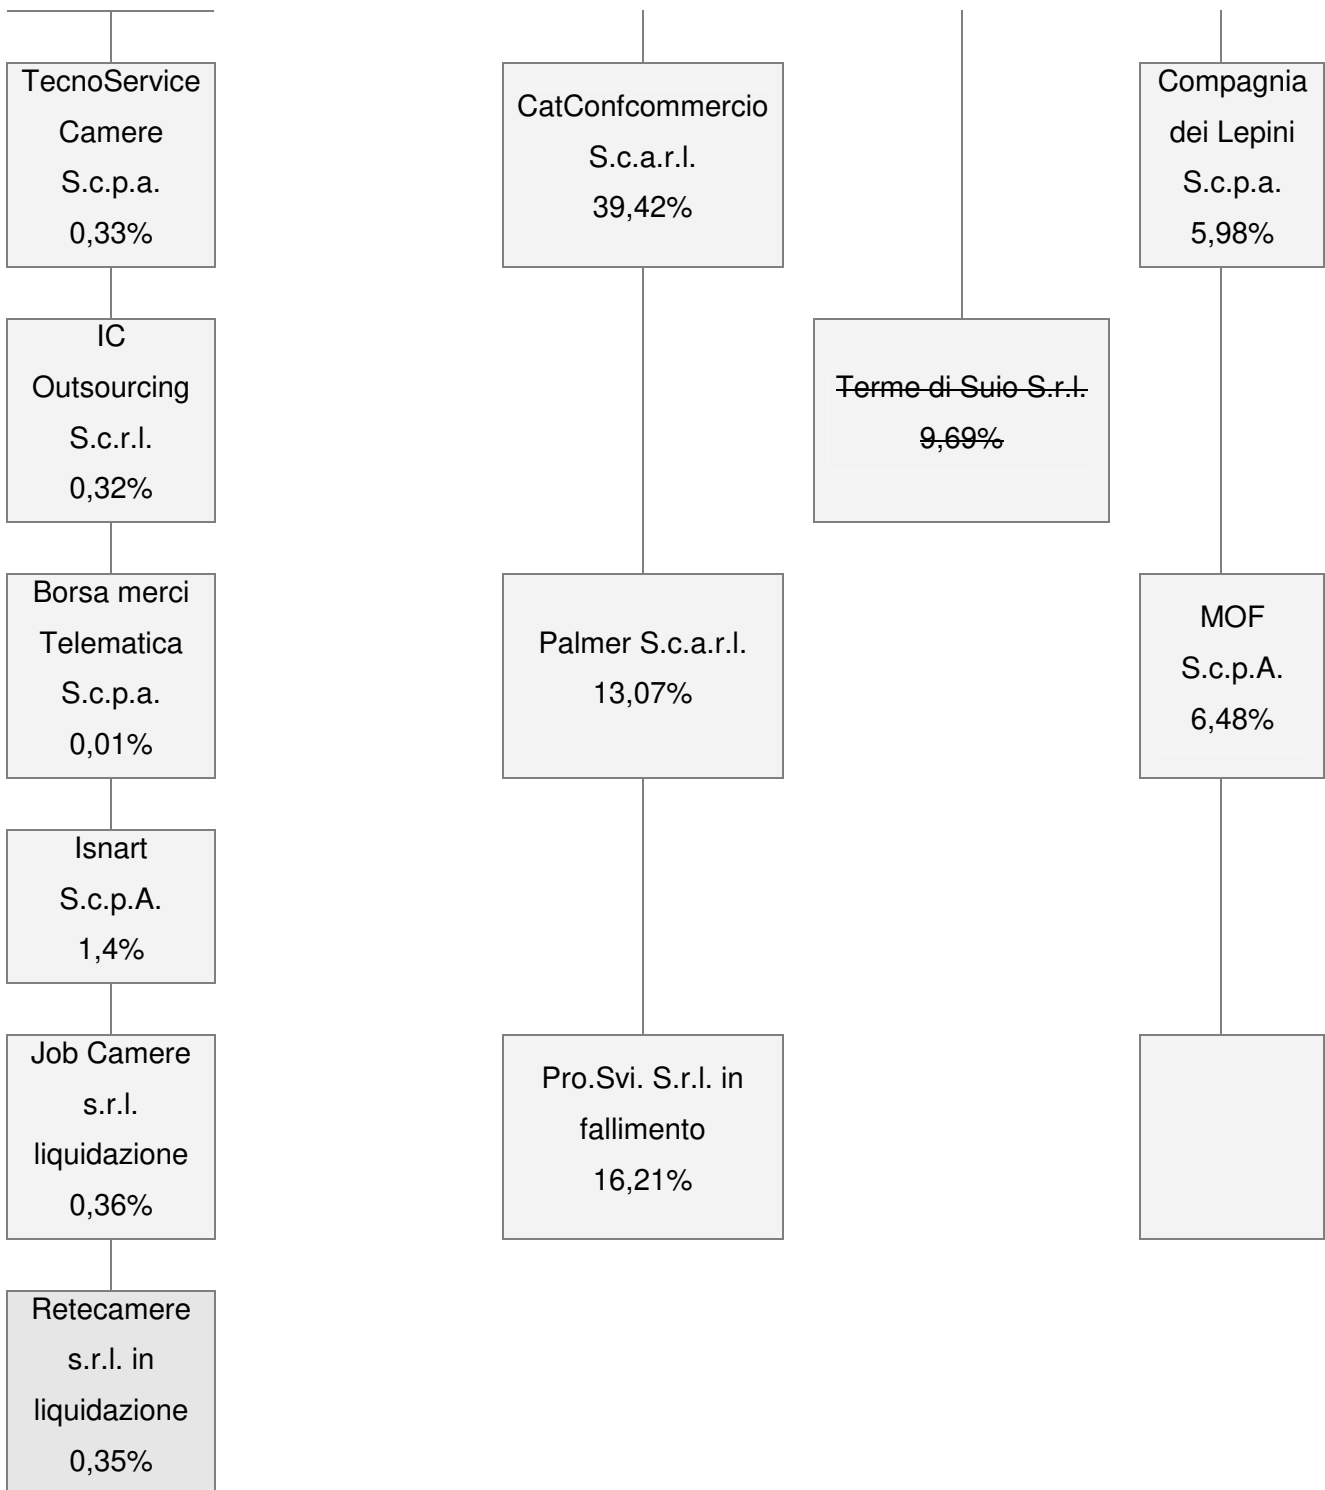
TecnoService Camere S.c.p.a. 0,33%

IC Outsourcing S.c.r.l. 0,32%

Borsa merci Telematica S.c.p.a. 0,01%

Isnart S.c.p.A. 1,4%

Job Camere s.r.l. liquidazione 0,36%

Retecamere s.r.l. in liquidazione 0,35%

CatConfcommercio S.c.a.r.l. 39,42%

Palmer S.c.a.r.l. 13,07%

Pro.Svi. S.r.l. in fallimento 16,21%

Terme di Suio S.r.l. 9,69%

Compagnia dei Lepini S.c.p.a. 5,98%

MOF S.c.p.A. 6,48%